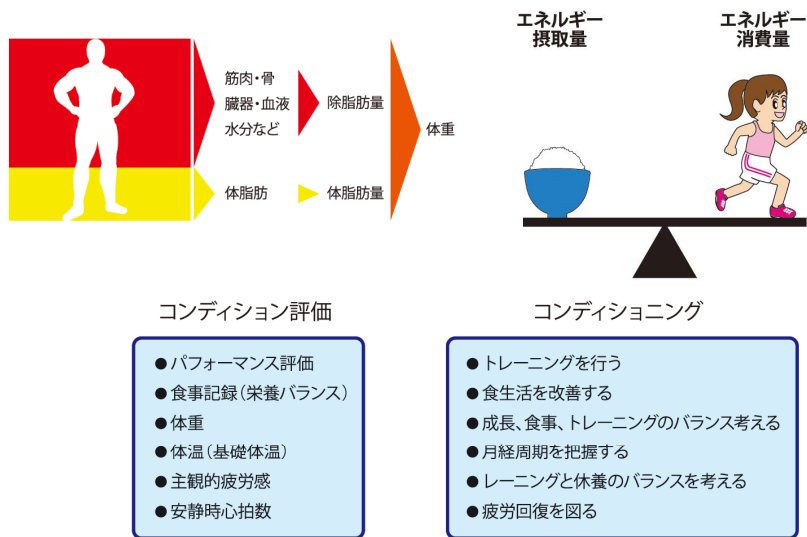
筋肉・骨
臓器・血液
水分など

除脂肪量

体重

体脂肪

体脂肪量

エネルギー
摂取量

エネルギー
消費量

コンディション評価

● パフォーマンス評価
● 食事記録（栄養バランス）
● 体重
● 体温（基礎体温）
● 主観的疲労感
● 安静時心拍数

コンディショニング

● トレーニングを行う
● 食生活を改善する
● 成長、食事、トレーニングのバランス考える
● 月経周期を把握する
● レーニングと休養のバランスを考える
● 疲労回復を図る